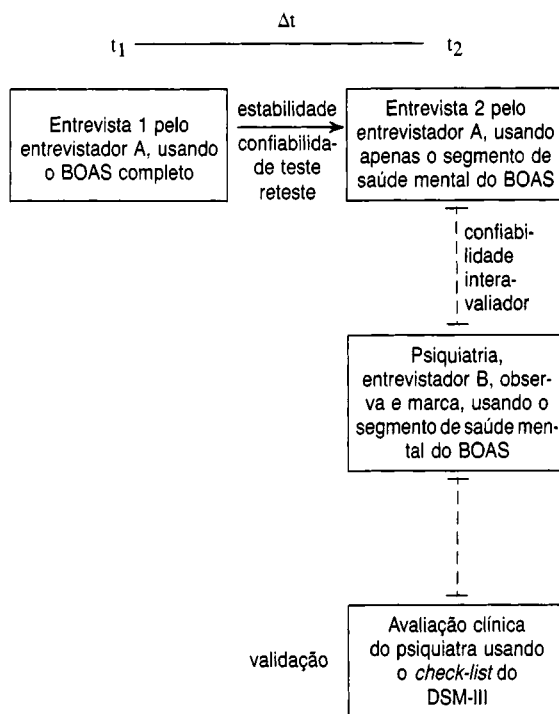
$\Delta t$

$t_1$ $t_2$

Entrevista 1 pelo entrevistador A, usando o BOAS completo

estabilidade

confiabilidade de teste reteste

Entrevista 2 pelo entrevistador A, usando apenas o segmento de saúde mental do BOAS

confiabilidade interavaliador

Psiquiatria, entrevistador B, observa e marca, usando o segmento de saúde mental do BOAS

validação

Avaliação clínica do psiquiatra usando o *check-list* do DSM-III